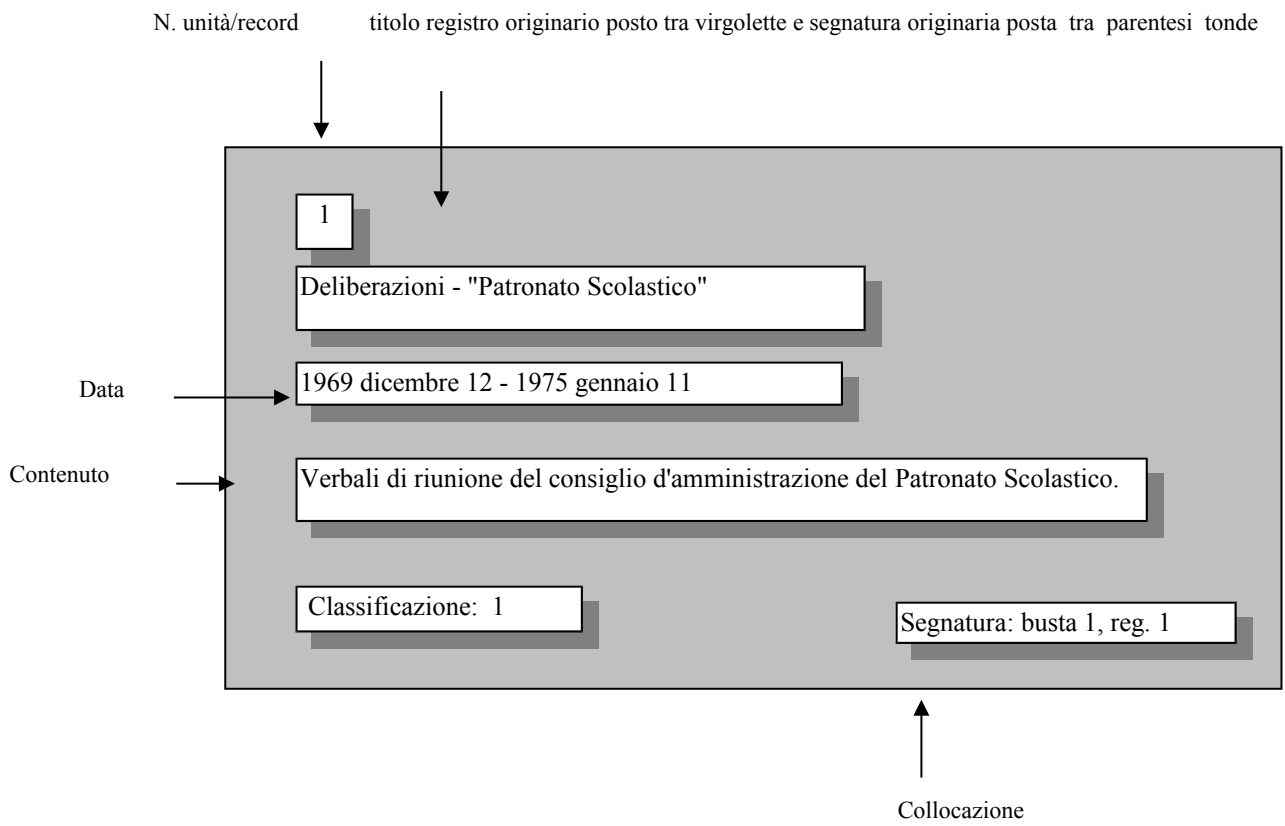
N. unità/record

titolo registro originario posto tra virgolette e segnatura originaria posta tra parentesi tonde

1

Deliberazioni - "Patronato Scolastico"

Data

1969 dicembre 12 - 1975 gennaio 11

Contenuto

Verbali di riunione del consiglio d'amministrazione del Patronato Scolastico.

Classificazione: 1

Segnatura: busta 1, reg. 1

Collocazione